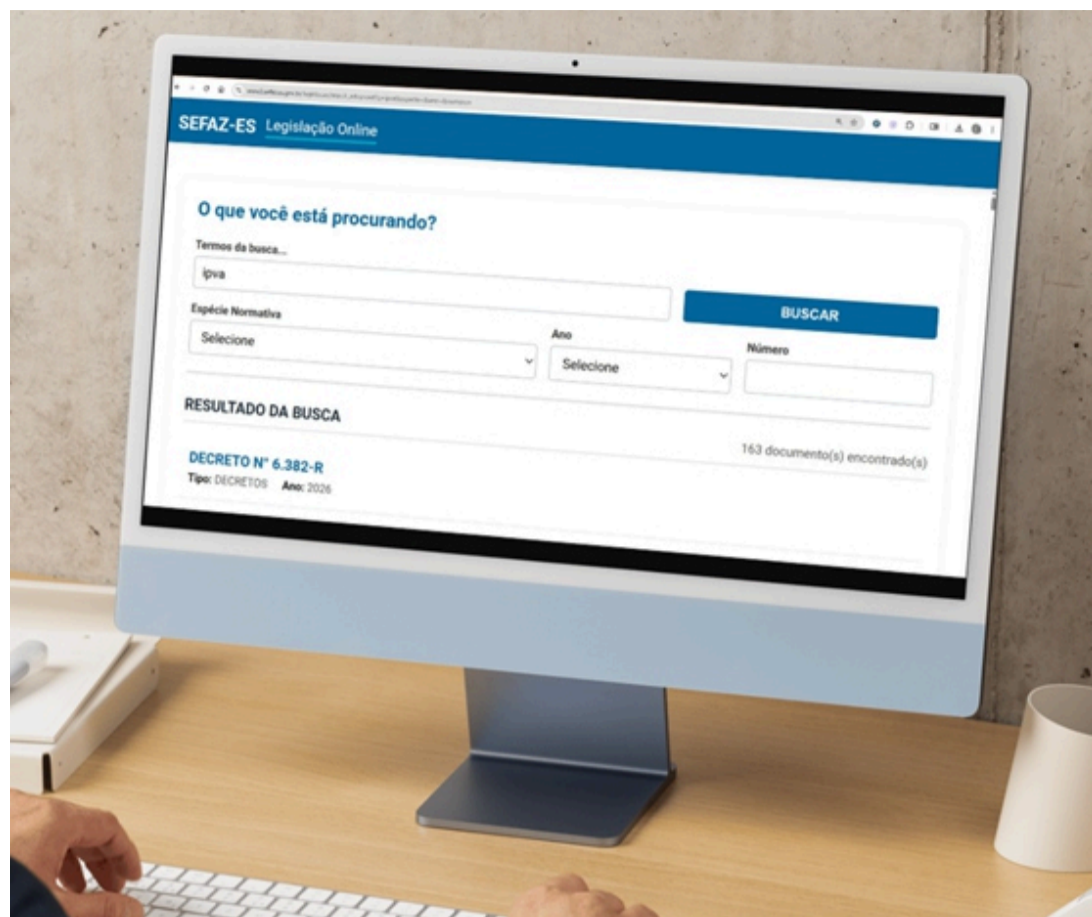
SEFAZ-ES Legislação Online

O que você está procurando?

Termos da busca...

ipva

BUSCAR

Espécie Normativa

Selecione

Ano

Selecione

Número

RESULTADO DA BUSCA

163 documento(s) encontrado(s)

DECRETO Nº 6.382-R

Tipo: DECRETOS Ano: 2026